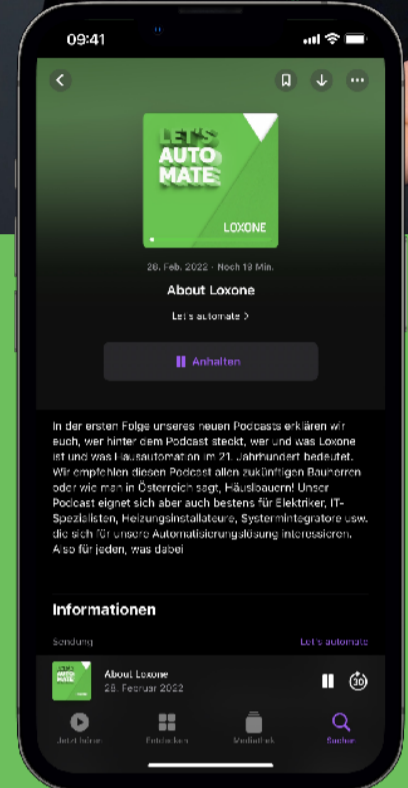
09:41

LET'S AUTO MATE

LOXONE

28. Feb. 2022 · Noch 19 Min.

About Loxone

Let's automate >

Anhalten

In der ersten Folge unseres neuen Podcasts erklären wir euch, wer hinter dem Podcast steckt, wer und was Loxone ist und was Hausautomation im 21. Jahrhundert bedeutet. Wir empfehlen diesen Podcast allen zukünftigen Bauherren oder wie man in Österreich sagt, Häuslbauern! Unser Podcast eignet sich aber auch bestens für Elektriker, IT-Spezialisten, Heizungsinstallateure, Systemintegratore usw. die sich für unsere Automatisierungslösung interessieren. Also für jeden, was dabei

Informationen

Sendung

Let's automate

About Loxone
28. Februar 2022

30

Jetzt hören

Entdecken

Mediathek

Suchen